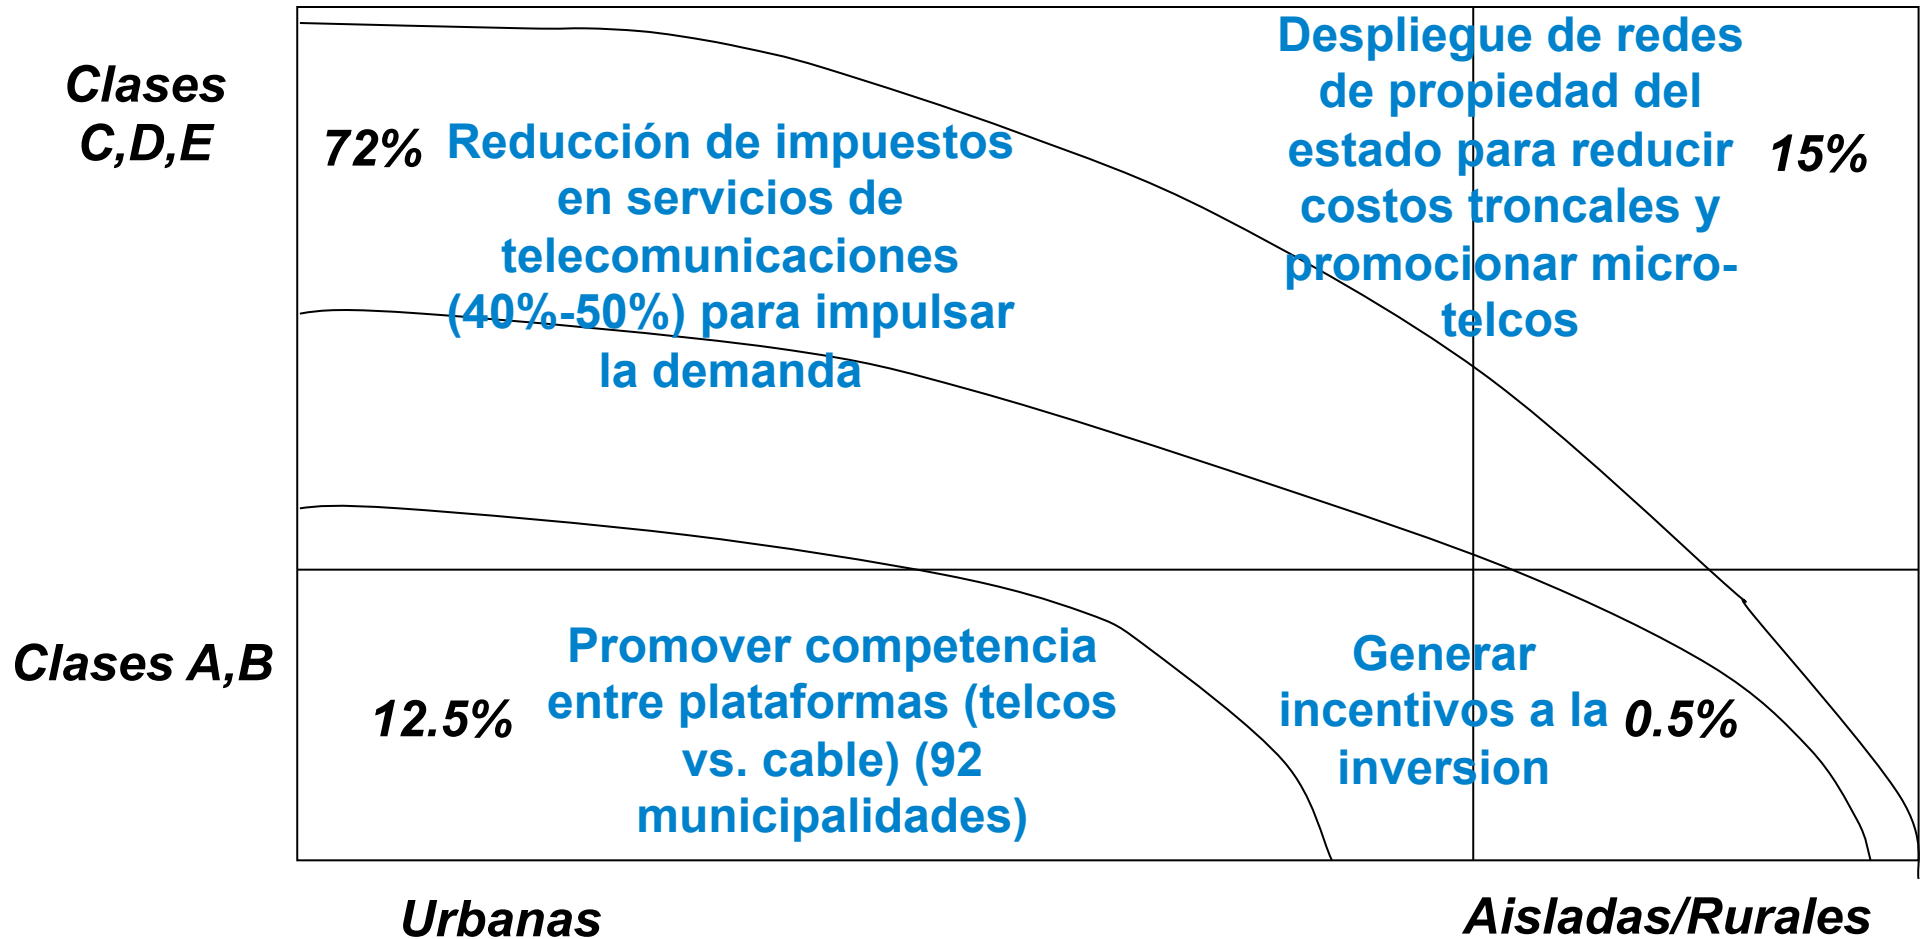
Clases C,D,E

72% Reducción de impuestos en servicios de telecomunicaciones (40%-50%) para impulsar la demanda

Despliegue de redes de propiedad del estado para reducir costos troncales y promocionar micro-telcos

15%

Clases A,B

12.5%

Promover competencia entre plataformas (telcos vs. cable) (92 municipalidades)

Generar incentivos a la inversion

0.5%

Urbanas

Aisladas/Rurales